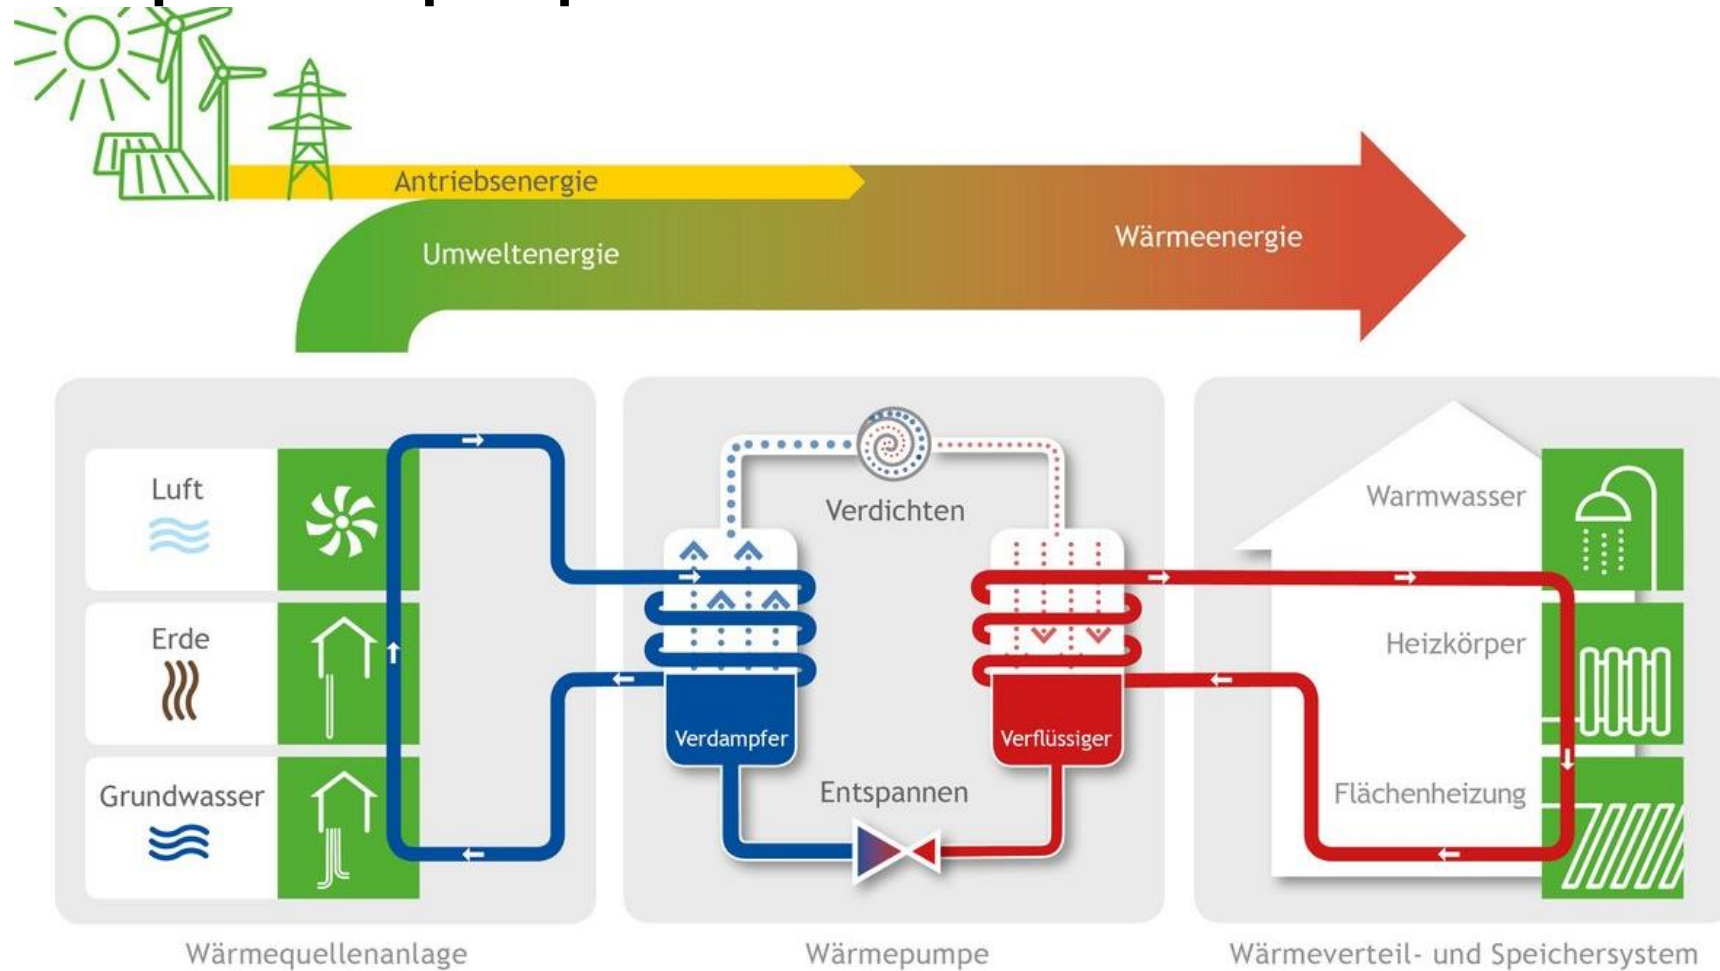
Antriebsenergie

Umweltenergie

Wärmeenergie

Luft

Erde

Grundwasser

Verdichten

Verdampfer

Verflüssiger

Entspannen

Warmwasser

Heizkörper

Flächenheizung

Wärmequellenanlage

Wärmepumpe

Wärmeverteil- und Speichersystem